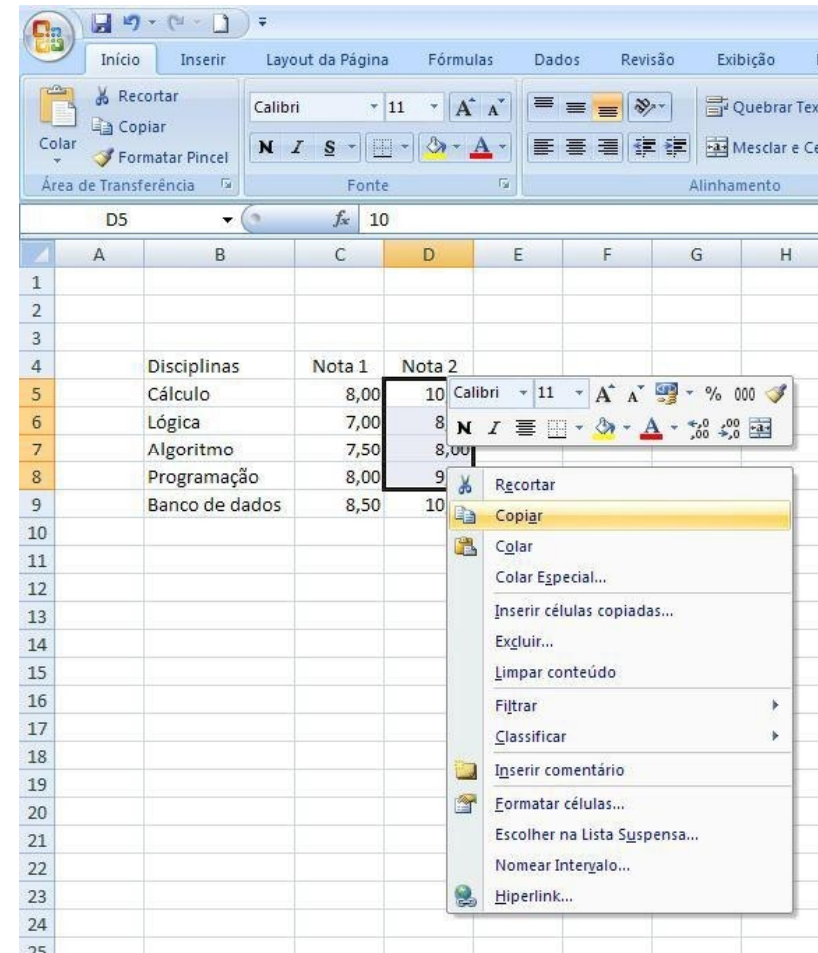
Início Inserir Layout da Página Fórmulas Dados Revisão Exibição

Recortar
Copiar
Colar
Formatar Pincel
Área de Transferência

Calibri 11
N I S
Fonte

Quebrar Tex
Mesclar e Ce
Alinhamento

D5 $f_x$ 10

| | A | B | C | D | E | F | G | H |
|---|---|---|---|---|---|---|---|---|
| 1 | | | | | | | | |
| 2 | | | | | | | | |
| 3 | | | | | | | | |
| 4 | | Disciplinas | Nota 1 | Nota 2 | | | | |
| 5 | | Cálculo | 8,00 | 10 | | | | |
| 6 | | Lógica | 7,00 | 8 | | | | |
| 7 | | Algoritmo | 7,50 | 8,00 | | | | |
| 8 | | Programação | 8,00 | 9 | | | | |
| 9 | | Banco de dados | 8,50 | 10 | | | | |
| 10 | | | | | | | | |
| 11 | | | | | | | | |
| 12 | | | | | | | | |
| 13 | | | | | | | | |
| 14 | | | | | | | | |
| 15 | | | | | | | | |
| 16 | | | | | | | | |
| 17 | | | | | | | | |
| 18 | | | | | | | | |
| 19 | | | | | | | | |
| 20 | | | | | | | | |
| 21 | | | | | | | | |
| 22 | | | | | | | | |
| 23 | | | | | | | | |
| 24 | | | | | | | | |
| 25 | | | | | | | | |

Calibri 11 A A % 000
N I

Recortar
Copiar
Colar
Colar Especial...
Inserir células copiadas...
Excluir...
Limpar conteúdo
Filtrar
Classificar
Inserir comentário
Formatar células...
Escolher na Lista Suspensa...
Nomear Intervalo...
Hiperlink...